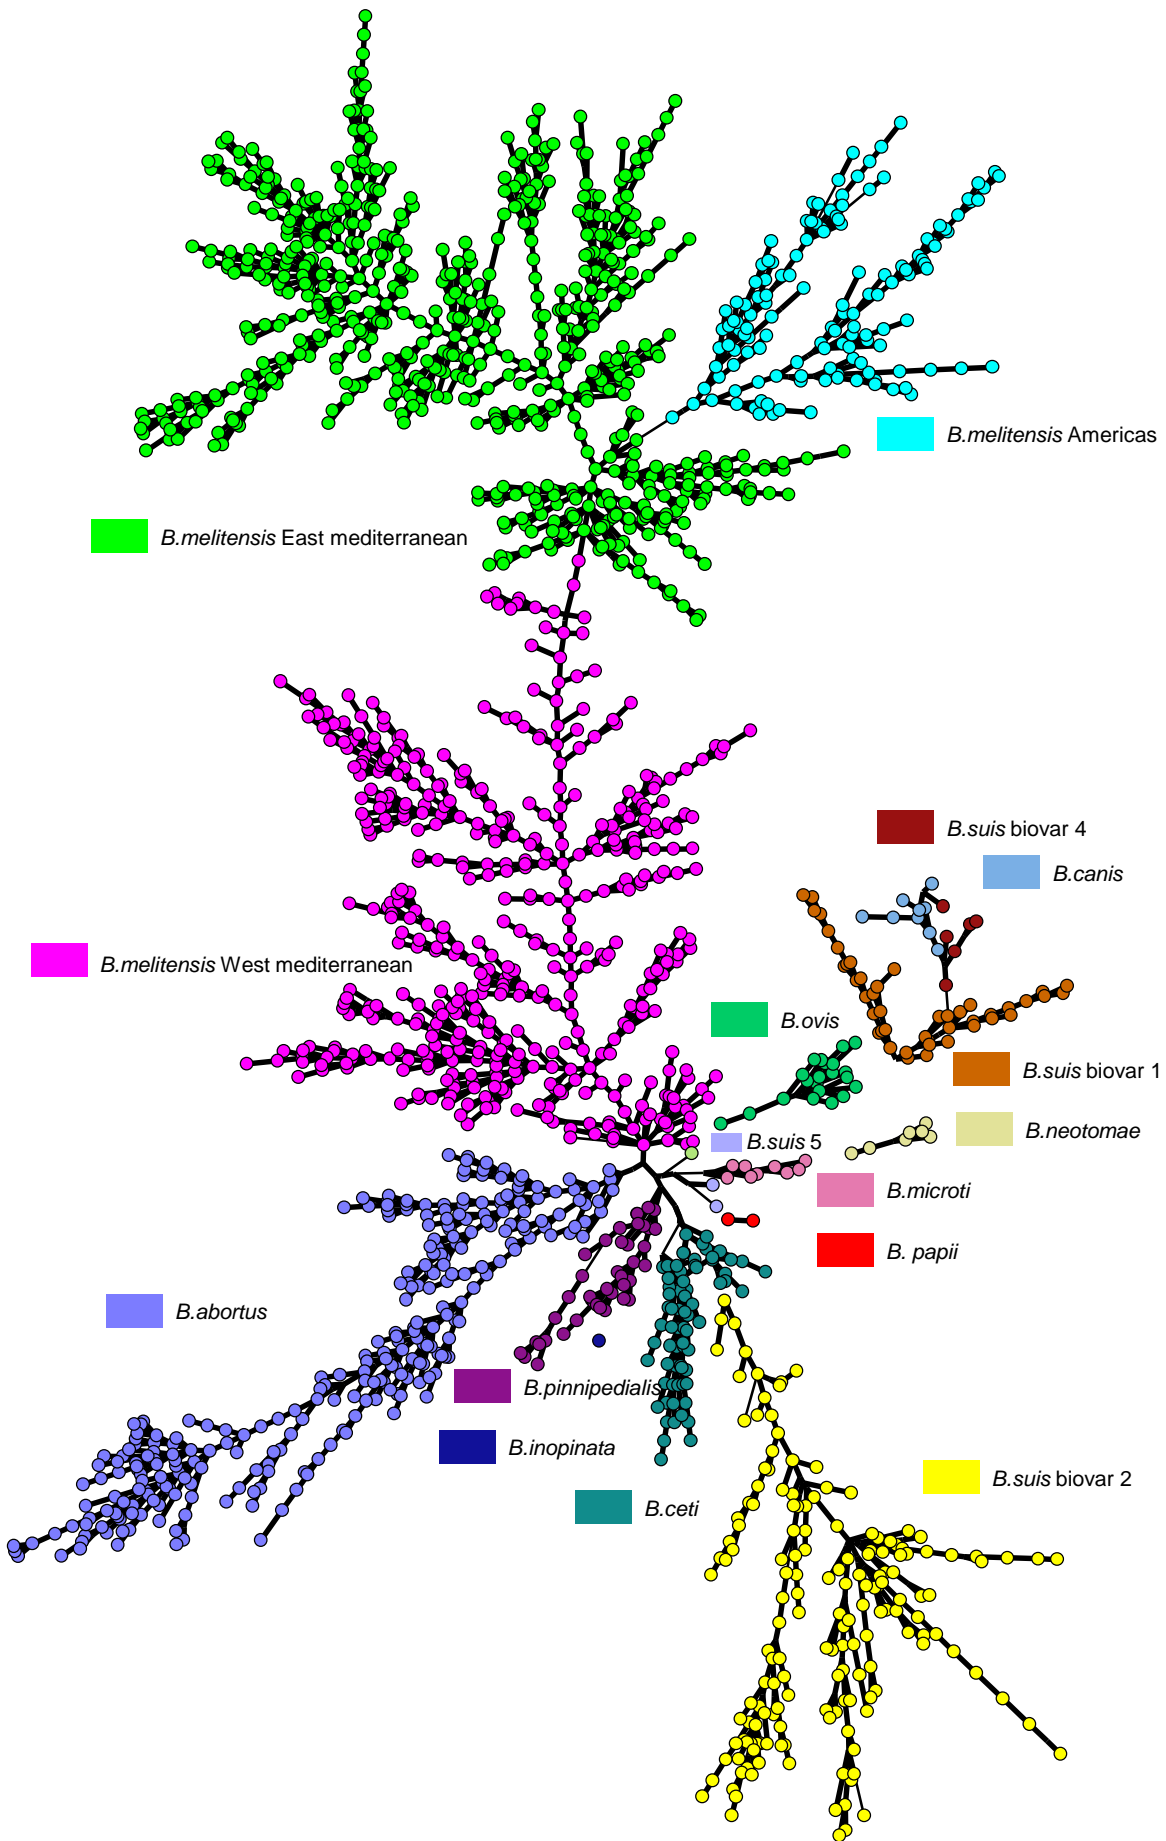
B.melitensis Americas

B.melitensis East mediterranean

B.suis biovar 4

B.canis

B.melitensis West mediterranean

B.ovis

B.suis biovar 1

B.suis 5

B.neotomae

B.microti

B. papii

B.abortus

B.pinnipedialis

B.inopinata

B.ceti

B.suis biovar 2